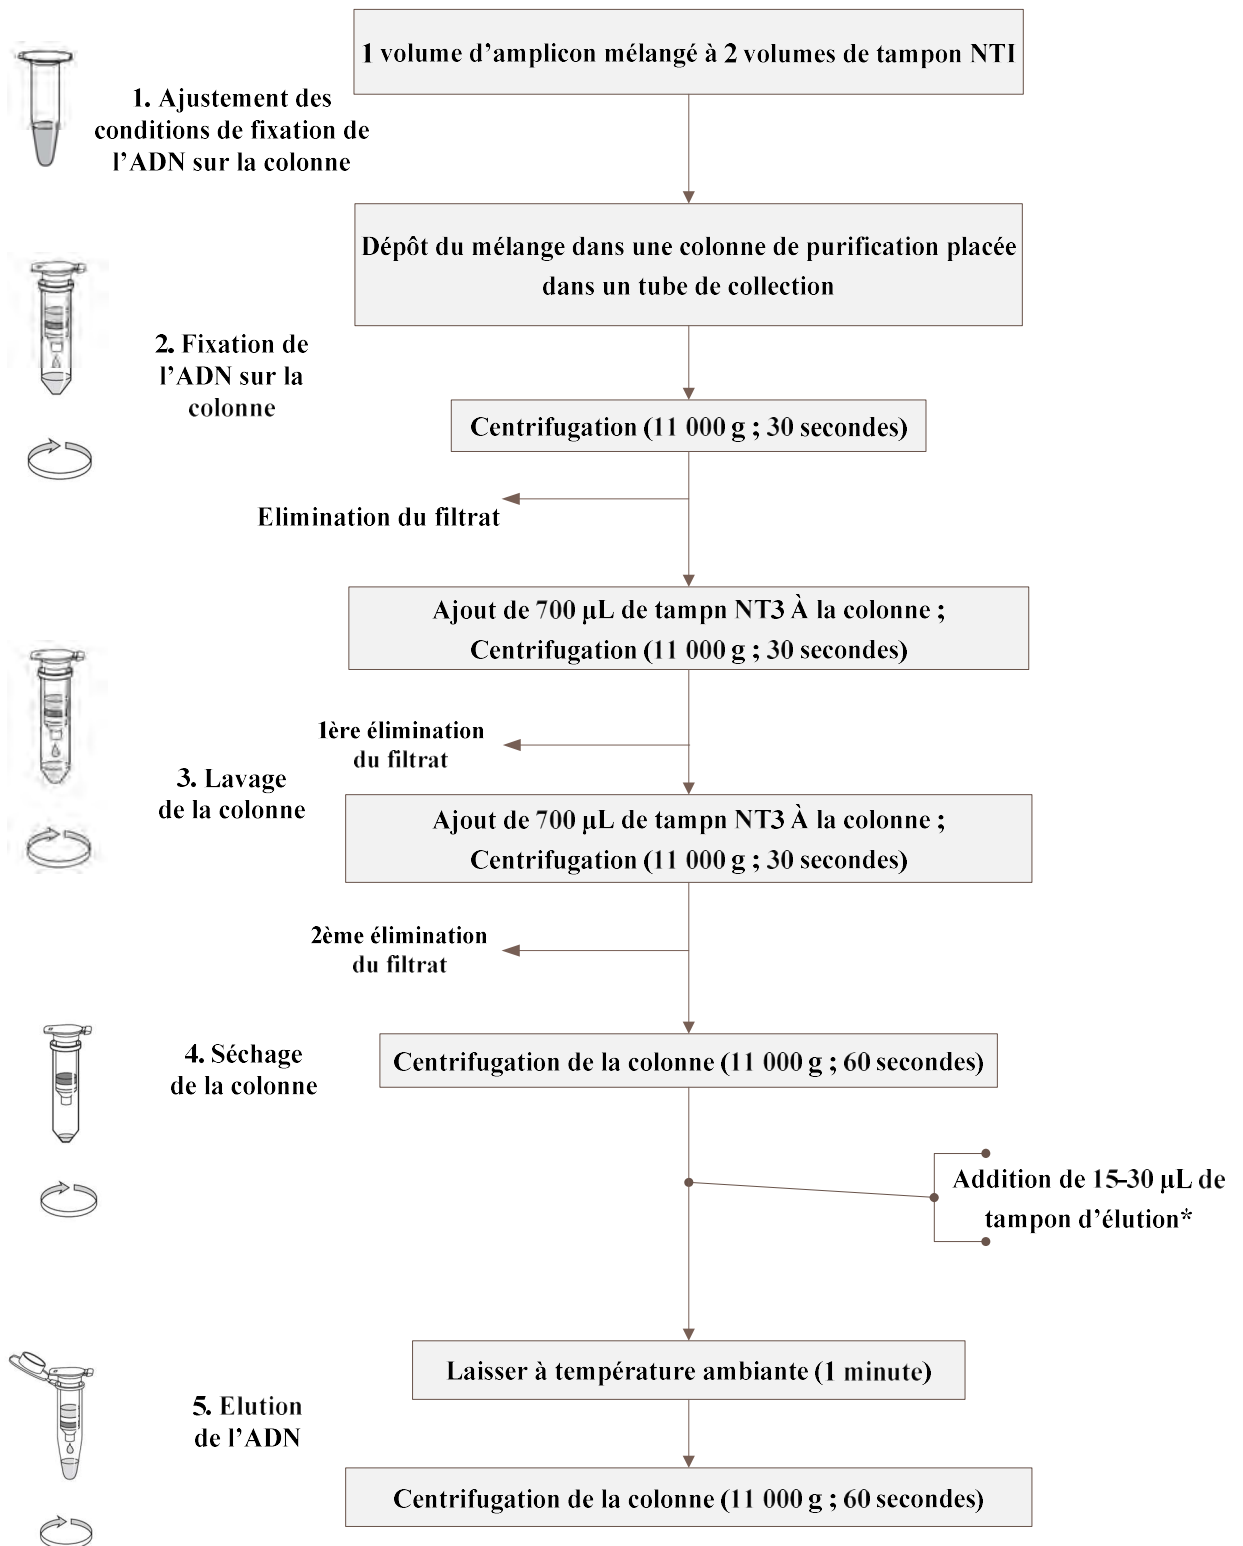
1 volume d'amplicon mélangé à 2 volumes de tampon NTI

1. Ajustement des conditions de fixation de l'ADN sur la colonne

Dépôt du mélange dans une colonne de purification placée dans un tube de collection

2. Fixation de l'ADN sur la colonne

Centrifugation (11 000 g ; 30 secondes)

Elimination du filtrat

Ajout de 700 µL de tampn NT3 À la colonne ; Centrifugation (11 000 g ; 30 secondes)

1ère élimination du filtrat

3. Lavage de la colonne

Ajout de 700 µL de tampn NT3 À la colonne ; Centrifugation (11 000 g ; 30 secondes)

2ème élimination du filtrat

4. Séchage de la colonne

Centrifugation de la colonne (11 000 g ; 60 secondes)

Addition de 15-30 µL de tampon d'élution*

Laisser à température ambiante (1 minute)

5. Elution de l'ADN

Centrifugation de la colonne (11 000 g ; 60 secondes)